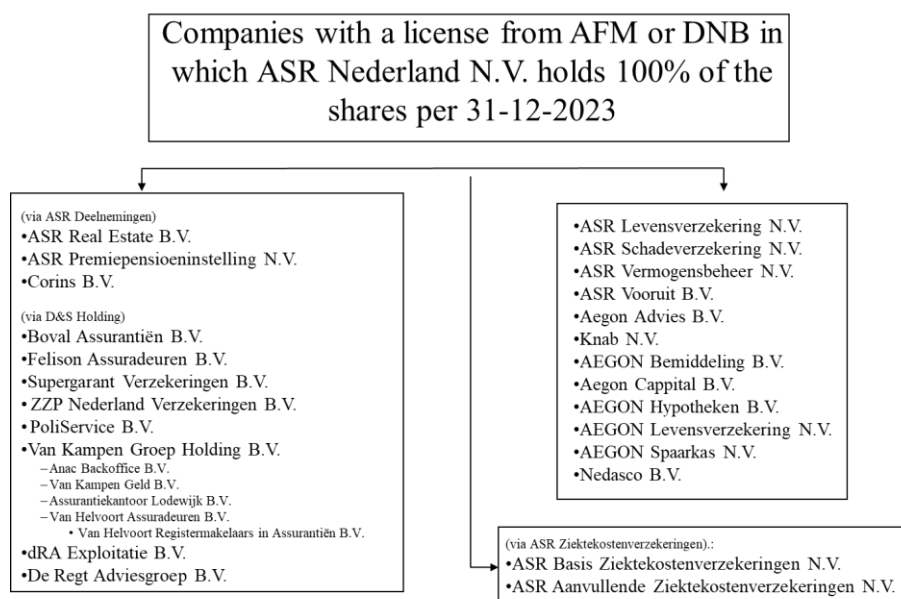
Companies with a license from AFM or DNB in which ASR Nederland N.V. holds 100% of the shares per 31-12-2023

(via ASR Deelnemingen)
•ASR Real Estate B.V.
•ASR Premiepensioeninstelling N.V.
•Corins B.V.

(via D&S Holding)
•Boval Assurantiën B.V.
•Felison Assuradeuren B.V.
•Supergarant Verzekeringen B.V.
• ZZP Nederland Verzekeringen B.V.
•PoliService B.V.
•Van Kampen Groep Holding B.V.
– Anac Backoffice B.V.
– Van Kampen Geld B.V.
– Assurantiekantoor Lodewijk B.V.
– Van Helvoort Assuradeuren B.V.
• Van Helvoort Registermakelaars in Assurantiën B.V.
•dRA Exploitatie B.V.
•De Regt Adviesgroep B.V.

•ASR Levensverzekering N.V.
•ASR Schadeverzekering N.V.
•ASR Vermogensbeheer N.V.
•ASR Vooruit B.V.
•Aegon Advies B.V.
•Knab N.V.
•AEGON Bemiddeling B.V.
•Aegon Cappital B.V.
•AEGON Hypotheken B.V.
•AEGON Levensverzekering N.V.
•AEGON Spaarkas N.V.
•Nedasco B.V.

(via ASR Ziektekostenverzekeringen).:
•ASR Basis Ziektekostenverzekeringen N.V.
•ASR Aanvullende Ziektekostenverzekeringen N.V.